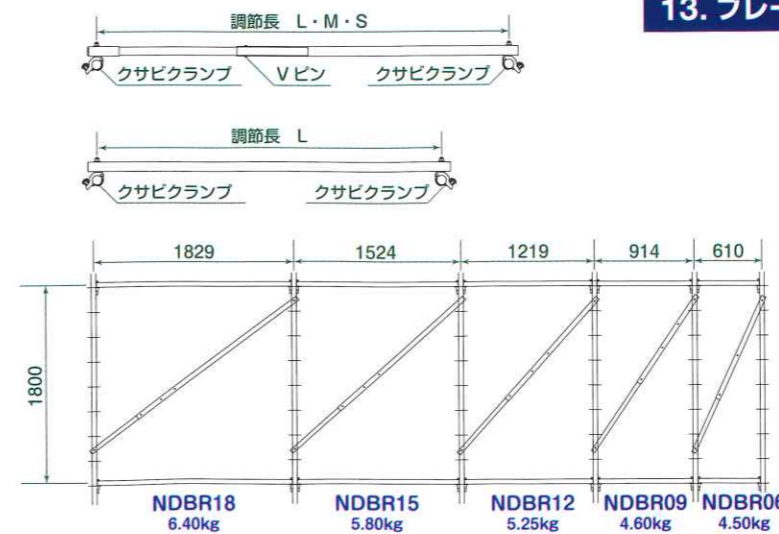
13. ブレー

調節長 L・M・S

クサビクランプ Vピン クサビクランプ

調節長 L

クサビクランプ クサビクランプ

1829 1524 1219 914 610

1800

NDBR18
6.40kg

NDBR15
5.80kg

NDBR12
5.25kg

NDBR09
4.60kg

NDBR06
4.50kg